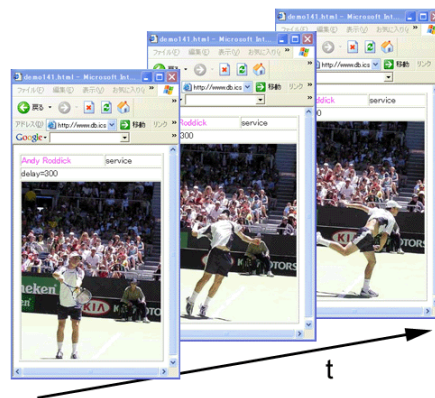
demo141.html - Microsoft Int...
ファイル(F) 編集(E) 表示(V) お気に入り
戻る
アドレス(D) http://www.db.ics
移動 リンク
Google

| Andy Roddick | service |
|---|---|
| delay=300 | |

demo141.html - Microsoft Int...
ファイル(F) 編集(E) 表示(V) お気に入り
戻る
http://www.db.ics
移動 リンク

| Roddick | service |
|---|---|
| 300 | |

demo141.html - Microsoft Int...
ファイル(F) 編集(E) 表示(V) お気に入り
http://www.db.ics
移動 リンク

| Roddick | service |
|---|---|
| 300 | |

t